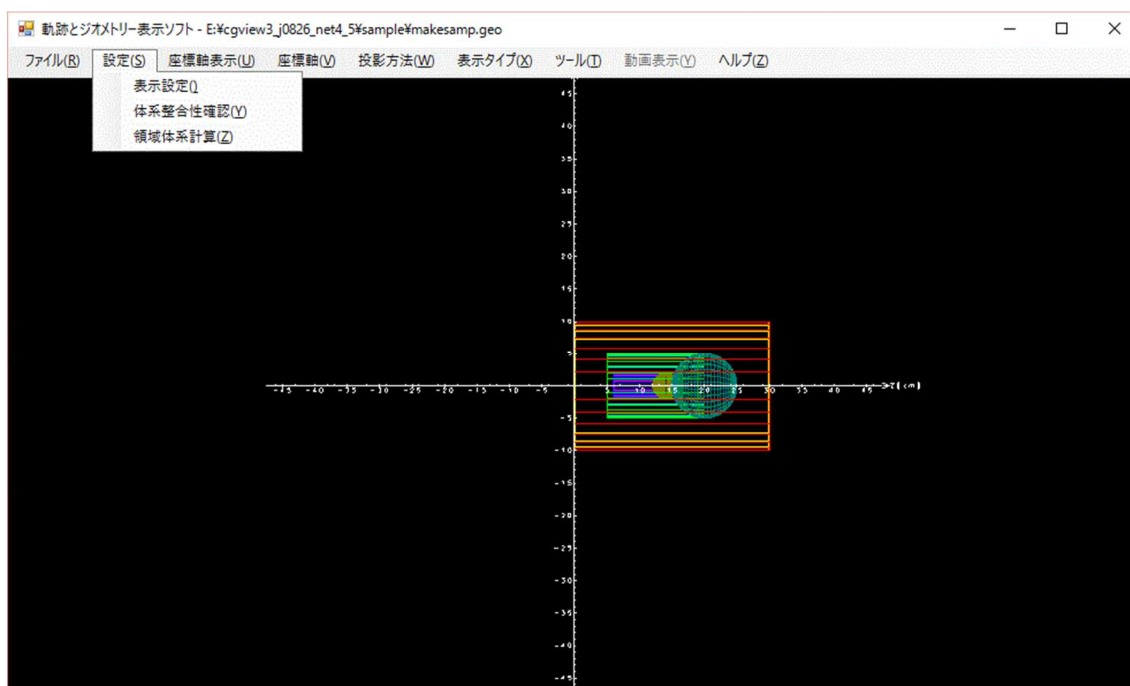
軌跡とジオメトリー表示ソフト - E:¥cgview3_j0826_net4_5¥sample¥makesamp.geo

ファイル(R) 設定(S) 座標軸表示(U) 座標軸(V) 投影方法(W) 表示タイプ(X) ツール(T) 動画表示(Y) ヘルプ(Z)

表示設定()
体系整合性確認(Y)
領域体系計算(Z)

45
40
35
30
25
20
15
10
5
-5
-10
-15
-20
-25
-30
-35
-40
-45

-45 -40 -35 -30 -25 -20 -15 -10 -5 5 10 15 20 25 30 35 40 45 Z (cm)